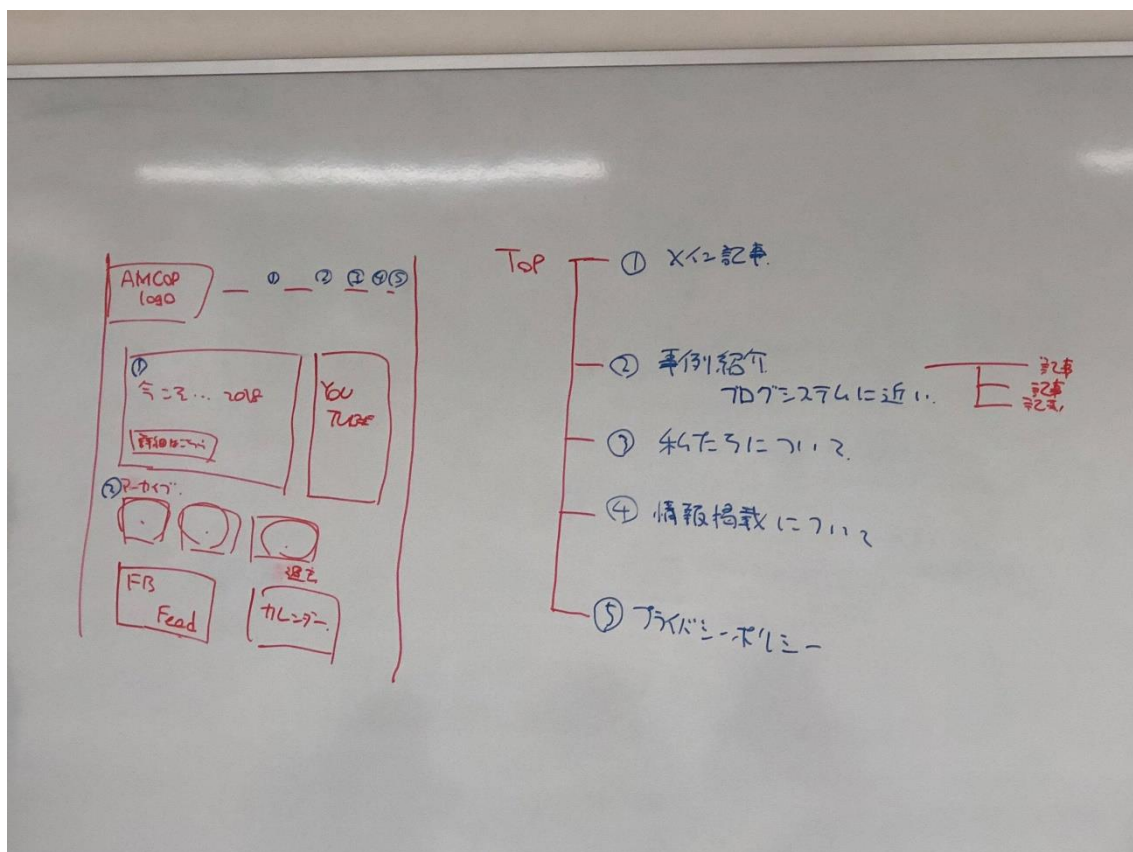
AMCoP logo

① ② ③ ④ ⑤

①
今こそ… 2018

詳細はこちら

You Tube

② アーカイブ

過去

FB Feed

カレンダー

Top

① メイン記事

② 事例紹介
ブログシステムに近い

記事
記事
記事

③ 私たちについて

④ 情報掲載について

⑤ プライバシーポリシー